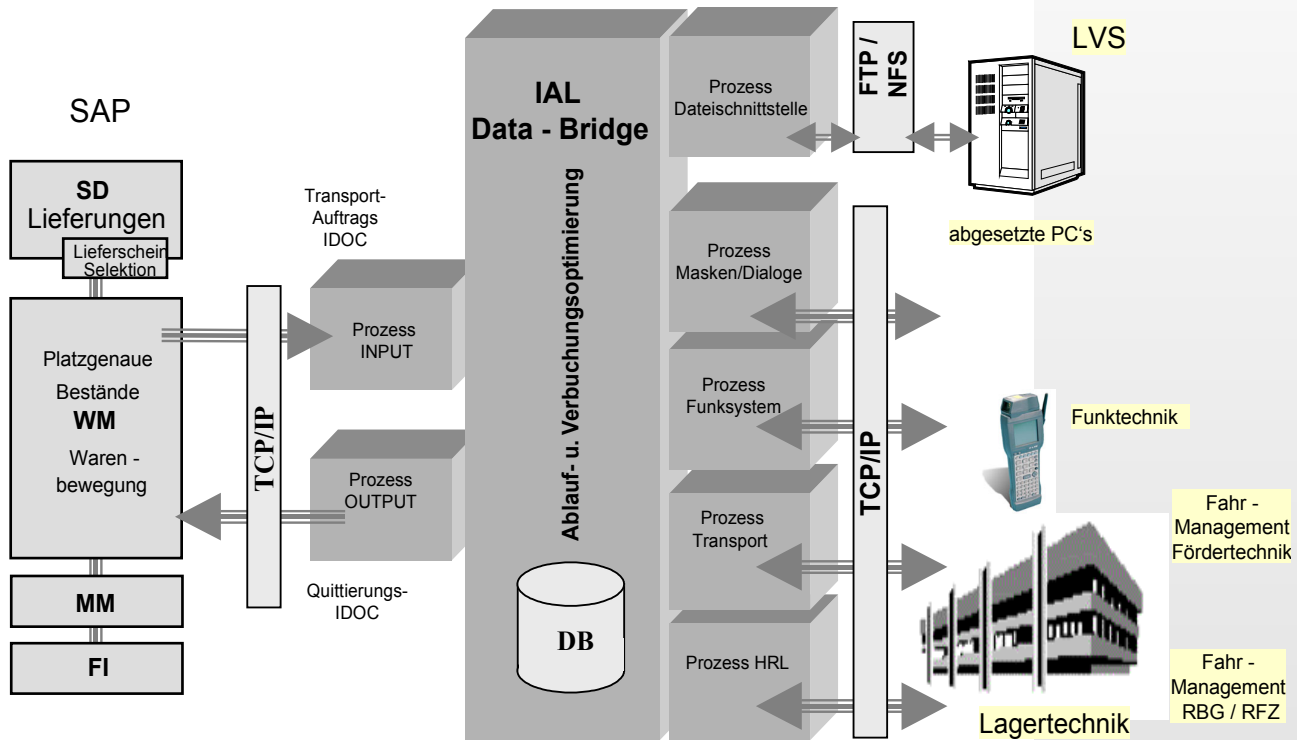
SAP

SD
Lieferungen

Lieferschein Selektion

Platzgenaue Bestände
WM
Waren - bewegung

MM

FI

TCP/IP

Transport-Auftrags IDOC

Prozess INPUT

Prozess OUTPUT

Quittierungs-IDOC

IAL
Data - Bridge

Ablauf- u. Verbuchungsoptimierung

DB

Prozess Dateischnittstelle

FTP / NFS

LVS

abgesetzte PC's

Prozess Masken/Dialoge

Prozess Funksystem

Prozess Transport

Prozess HRL

TCP/IP

Funktechnik

Fahr - Management Fördertechnik

Fahr - Management RBG / RFZ

Lagertechnik